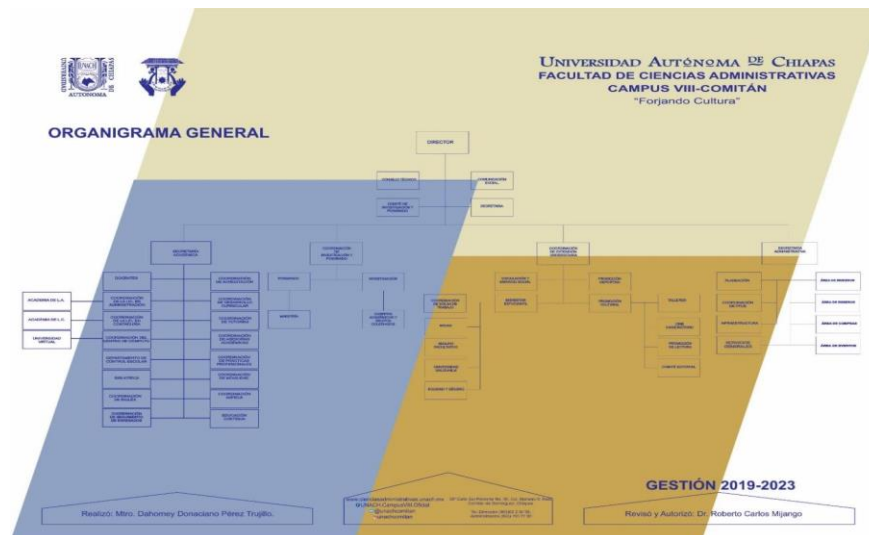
UNIVERSIDAD AUTÓNOMA DE CHIAPAS
FACULTAD DE CIENCIAS ADMINISTRATIVAS
CAMPUS VIII-COMITÁN
"Forjando Cultura"

ORGANIGRAMA GENERAL

DIRECTOR

CONSEJO TÉCNICO

COORDINACIÓN SOCIAL

COMITÉ DE INVESTIGACIÓN Y POSGRADO

SECRETARIA

SECRETARIO ACADÉMICO

COORDINACIÓN DE INVESTIGACIÓN Y POSGRADO

COORDINACIÓN DE EXTENSIÓN UNIVERSITARIA

SECRETARIO ADMINISTRATIVO

DOCENTES

COORDINACIÓN DE ACREDITACIÓN

POSGRADO

INVESTIGACIÓN

ACADEMIA DE L.A.

ACADEMIA DE L.C.

UNIVERSIDAD VIRTUAL

COORDINACIÓN DE LA LIC. EN ADMINISTRACIÓN

COORDINACIÓN DE LA LIC. EN CONTADURÍA

COORDINACIÓN DEL CENTRO DE CÓMPUTO

DEPARTAMENTO DE CONTROL ESCOLAR

BIBLIOTECA

COORDINACIÓN DE TITULACIÓN

COORDINACIÓN DE SEGUIMIENTO DE EGRESADOS

COORDINACIÓN DE DESARROLLO CURRICULAR

COORDINACIÓN DE TUTORÍA

COORDINACIÓN DE MOVILIDAD ACADÉMICA

COORDINACIÓN DE PRÁCTICAS PROFESIONALES

COORDINACIÓN DE SERVICIO SOCIAL

COORDINACIÓN INGLÉS

EDUCACIÓN CONTINUA

MAESTRÍA

CUERPOS ACADÉMICOS Y GRUPOS COLEGIADOS

VINCULACIÓN Y DIFUSIÓN

PROMOCIÓN DEPORTIVA

EVENTOS ESTUDIANTILES

PROMOCIÓN CULTURAL

COORDINACIÓN DE ATENCIÓN INTEGRAL

RADIO

TALLERES

CINE

PROMOCIÓN DE LECTURA

COMITÉ EDITORIAL

PLANEACIÓN

COORDINACIÓN DE TICS

INFRAESTRUCTURA

RECURSOS HUMANOS

ÁREA DE INGRESOS

ÁREA DE EGRESOS

ÁREA DE COMPRAS

ÁREA DE INVENTARIOS

GESTIÓN 2019-2023

Realizó: Mtro. Dahomey Donaciano Pérez Trujillo.

Revisó y Autorizó: Dr. Roberto Carlos Mijangos

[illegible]